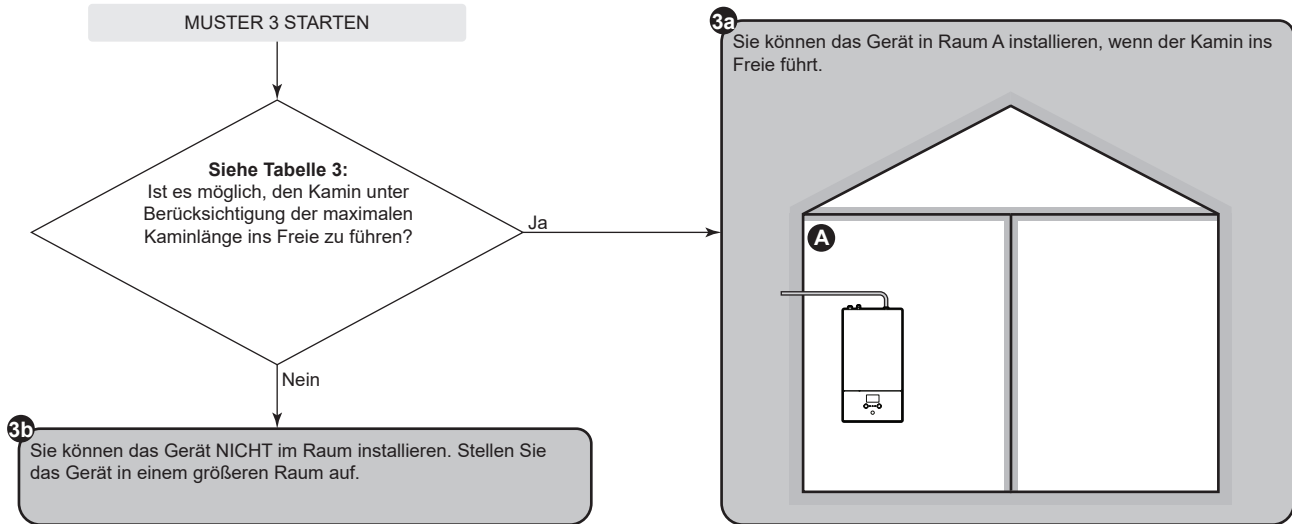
MUSTER 3 STARTEN

**Siehe Tabelle 3:**
Ist es möglich, den Kamin unter Berücksichtigung der maximalen Kaminlänge ins Freie zu führen?

Ja

Nein

3a
Sie können das Gerät in Raum A installieren, wenn der Kamin ins Freie führt.

A

3b
Sie können das Gerät NICHT im Raum installieren. Stellen Sie das Gerät in einem größeren Raum auf.